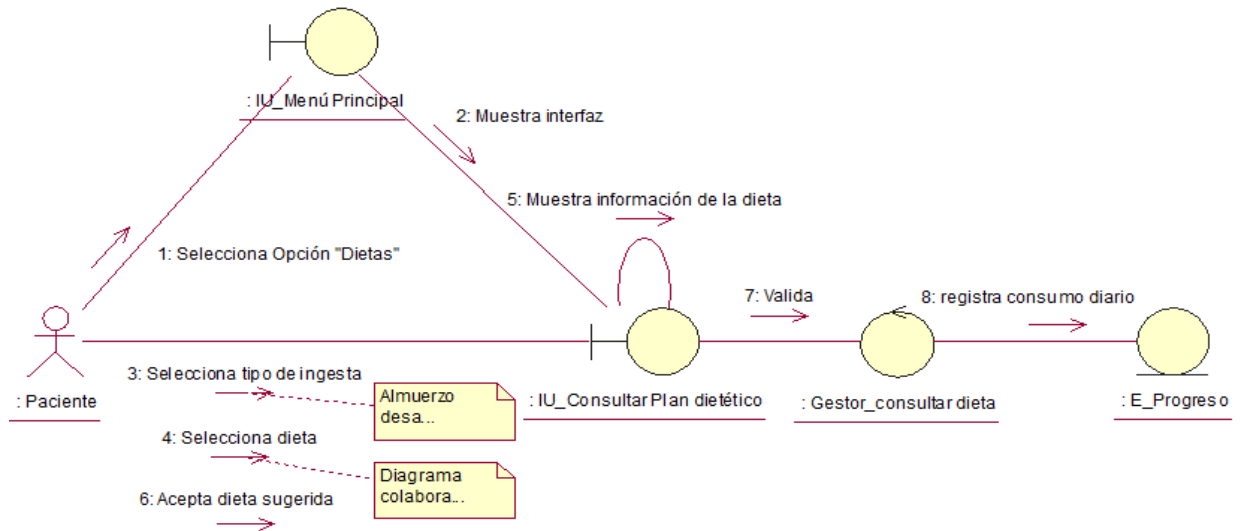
: IU_Menú Principal

2: Muestra interfaz

5: Muestra información de la dieta

1: Selecciona Opción "Dietas"

7: Valida

8: registra consumo diario

: Paciente

3: Selecciona tipo de ingesta

Almuerzo desa...

: IU_Consultar Plan dietético

: Gestor_consultar dieta

: E_Progreso

4: Selecciona dieta

Diagrama colabora...

6: Acepta dieta sugerida